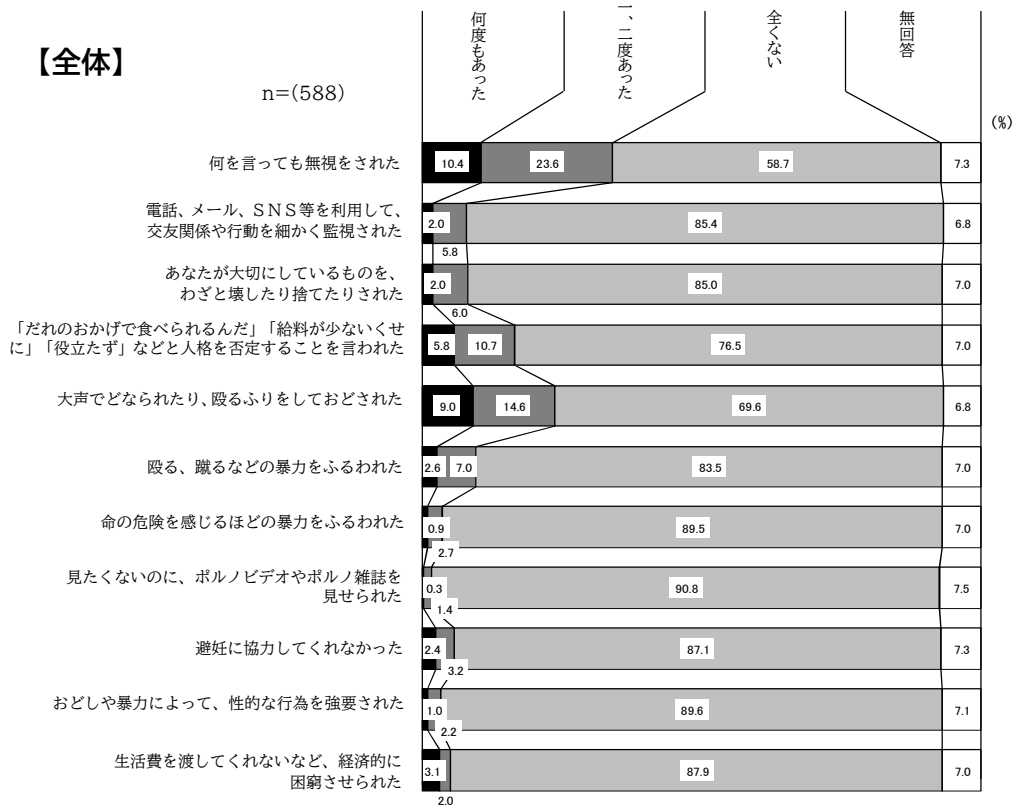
【全体】

n=(588)

何度もあった

一、二度あった

全くない

無回答

(%)

| 項目 | 何度もあった | 一、二度あった | 全くない | 無回答 |
|---|---|---|---|---|
| 何を言っても無視をされた | 10.4 | 23.6 | 58.7 | 7.3 |
| 電話、メール、SNS等を利用して、交友関係や行動を細かく監視された | 2.0 | 5.8 | 85.4 | 6.8 |
| あなたが大切にしているものを、わざと壊したり捨てたりされた | 2.0 | 6.0 | 85.0 | 7.0 |
| 「だれのおかげで食べられるんだ」「給料が少ないくせに」「役立たず」などと人格を否定することを言われた | 5.8 | 10.7 | 76.5 | 7.0 |
| 大声でどなられたり、殴るふりをしておどされた | 9.0 | 14.6 | 69.6 | 6.8 |
| 殴る、蹴るなどの暴力をふるわれた | 2.6 | 7.0 | 83.5 | 7.0 |
| 命の危険を感じるほどの暴力をふるわれた | 0.9 | 2.7 | 89.5 | 7.0 |
| 見たくないのに、ポルノビデオやポルノ雑誌を見せられた | 0.3 | 1.4 | 90.8 | 7.5 |
| 避妊に協力してくれなかった | 2.4 | 3.2 | 87.1 | 7.3 |
| おどしや暴力によって、性的な行為を強要された | 1.0 | 2.2 | 89.6 | 7.1 |
| 生活費を渡してくれないなど、経済的に困窮させられた | 3.1 | 2.0 | 87.9 | 7.0 |